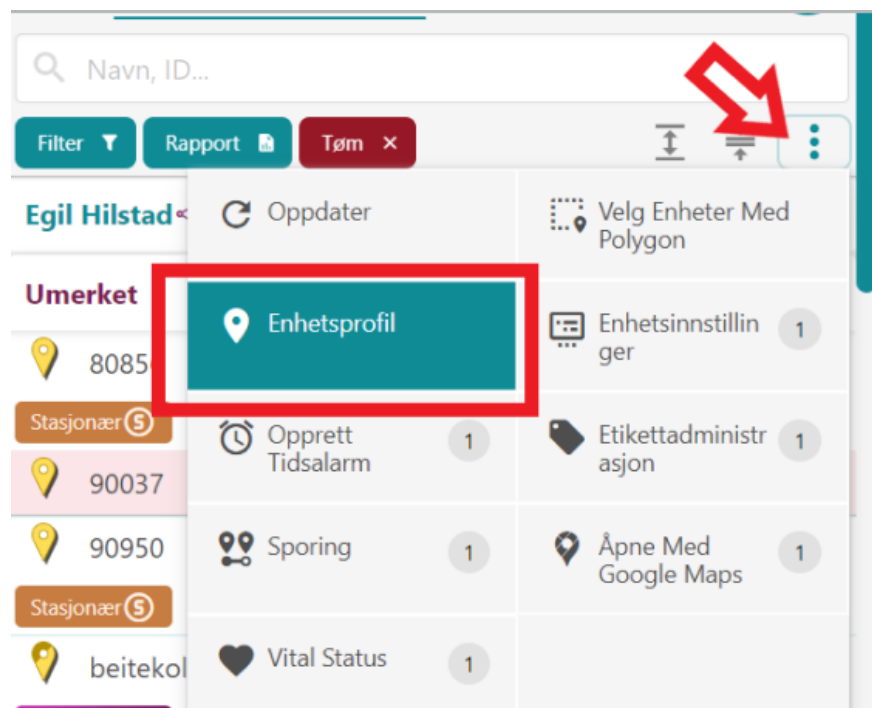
Navn, ID...

Filter

Rapport

Tøm ×

Egil Hilstad

Umerket

8085

Stasjonær S

90037

90950

Stasjonær S

beitekol

Oppdater

Velg Enheter Med Polygon

Enhetsprofil

Enhetsinnstillinger 1

Opprett Tidsalarm 1

Etikettadministrasjon 1

Sporing 1

Åpne Med Google Maps 1

Vital Status 1